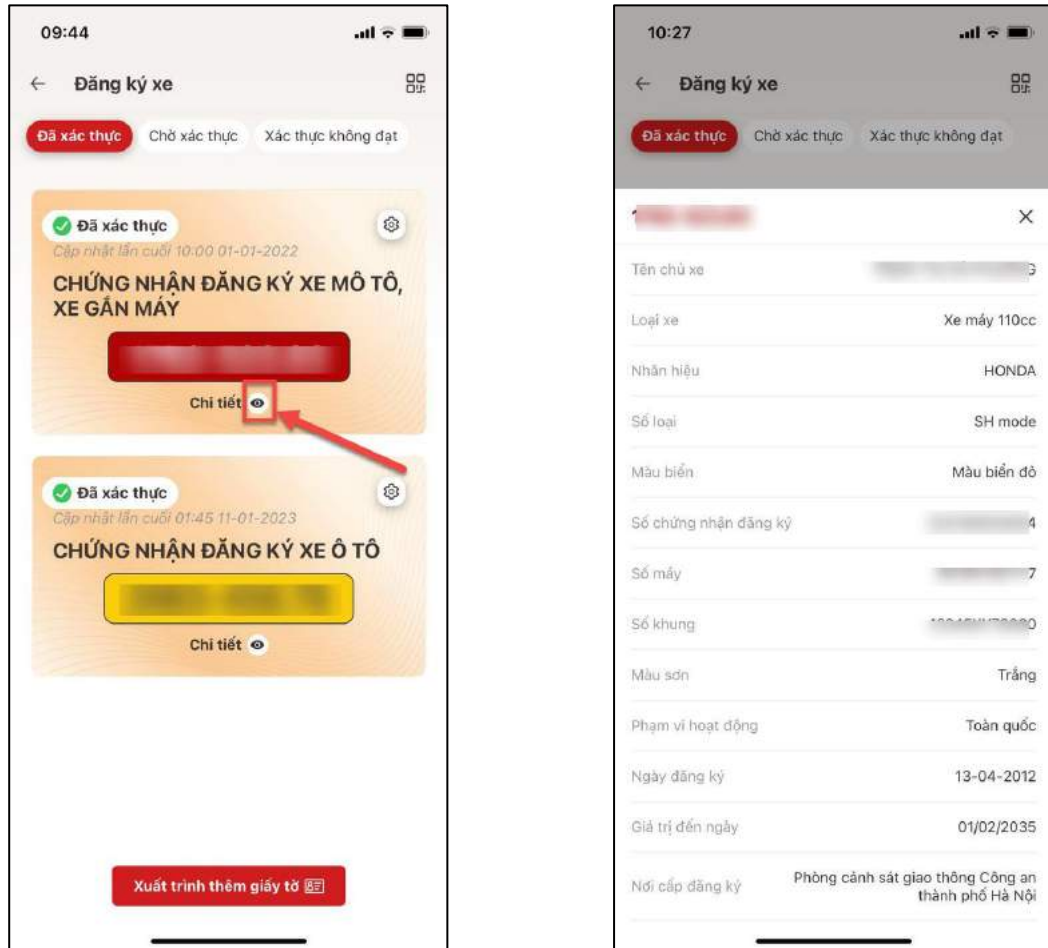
09:44

← Đăng ký xe

Đã xác thực | Chờ xác thực | Xác thực không đạt

Đã xác thực
Cập nhật lần cuối 10:00 01-01-2022
CHỨNG NHẬN ĐĂNG KÝ XE MÔ TÔ, XE GẮN MÁY
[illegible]
Chi tiết

Đã xác thực
Cập nhật lần cuối 01:45 11-01-2023
CHỨNG NHẬN ĐĂNG KÝ XE Ô TÔ
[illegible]
Chi tiết

Xuất trình thêm giấy tờ

10:27

← Đăng ký xe

Đã xác thực | Chờ xác thực | Xác thực không đạt

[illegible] ×

| | |
|---|---|
| Tên chủ xe | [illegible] |
| Loại xe | Xe máy 110cc |
| Nhãn hiệu | HONDA |
| Số loại | SH mode |
| Màu biển | Màu biển đỏ |
| Số chứng nhận đăng ký | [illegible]4 |
| Số máy | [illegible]7 |
| Số khung | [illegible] |
| Màu sơn | Trắng |
| Phạm vi hoạt động | Toàn quốc |
| Ngày đăng ký | 13-04-2012 |
| Giá trị đến ngày | 01/02/2035 |
| Nơi cấp đăng ký | Phòng cảnh sát giao thông Công an thành phố Hà Nội |